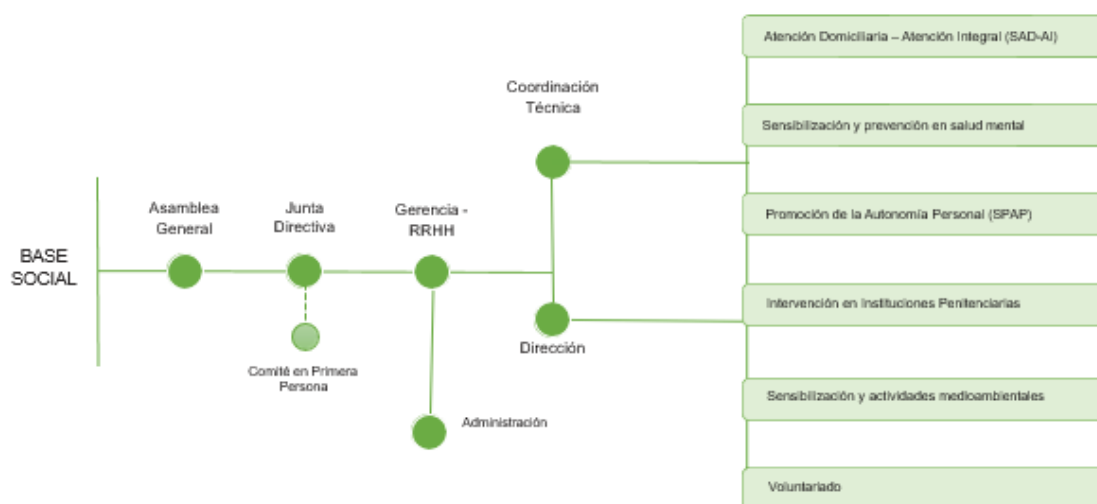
BASE SOCIAL

Asamblea General

Junta Directiva

Comité en Primera Persona

Gerencia - RRHH

Administración

Coordinación Técnica

Dirección

Atención Domiciliaria – Atención Integral (SAD-AI)

Sensibilización y prevención en salud mental

Promoción de la Autonomía Personal (SPAP)

Intervención en Instituciones Penitenciarias

Sensibilización y actividades medioambientales

Voluntariado